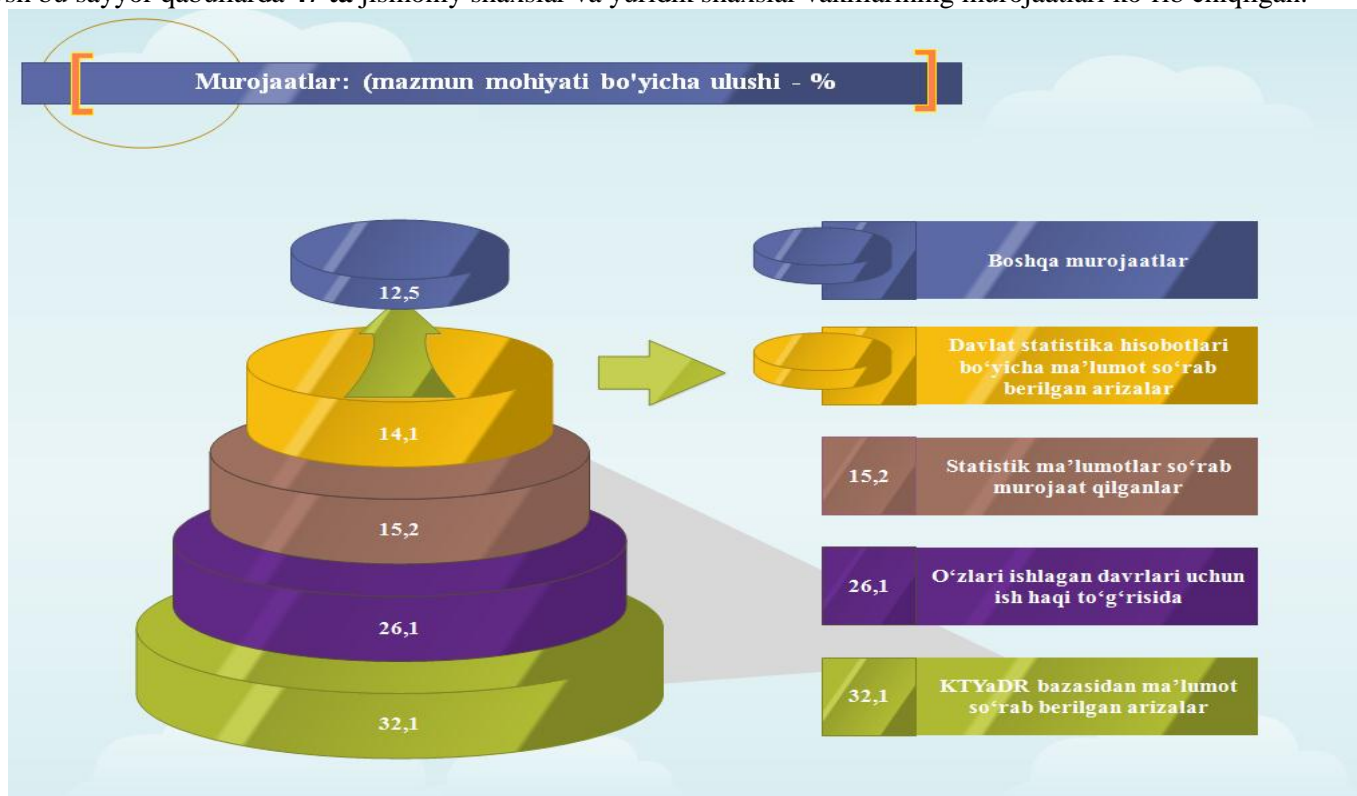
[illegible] sayyor qabullarda 47 ta jismoniy shaxslar va yuridik shaxslar vakillarining murojaatlari ko'rib chiqilgan.

Murojaatlar: (mazmun mohiyati bo'yicha ulushi - %

12,5

14,1

15,2

26,1

32,1

Boshqa murojaatlar

Davlat statistika hisobotlari bo‘yicha ma’lumot so‘rab berilgan arizalar

15,2 Statistik ma’lumotlar so‘rab murojaat qilganlar

26,1 O‘zlari ishlagan davrlari uchun ish haqi to‘g‘risida

32,1 KTYaDR bazasidan ma’lumot so‘rab berilgan arizalar